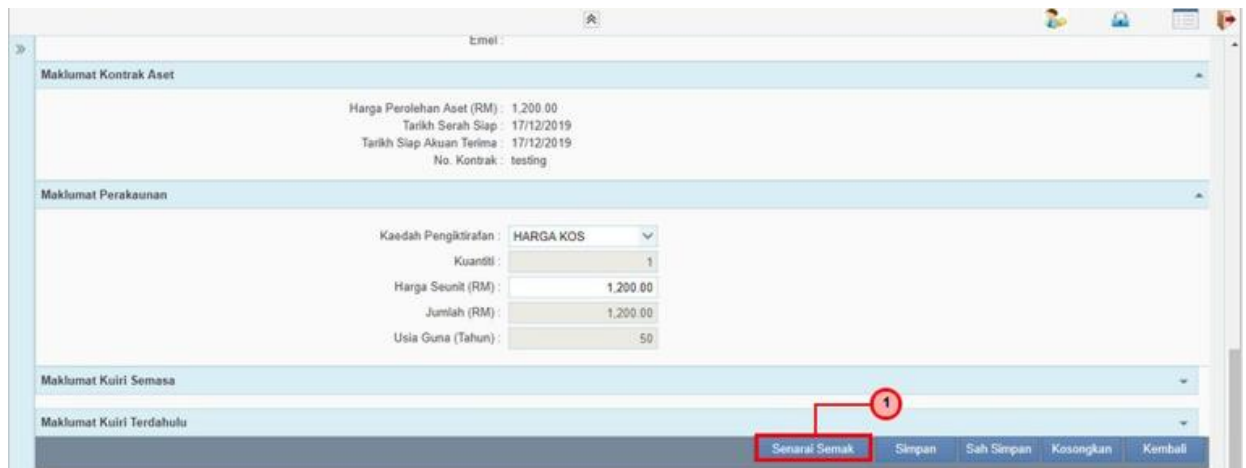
Emel :

Maklumat Kontrak Aset

Harga Perolehan Aset (RM) : 1,200.00
Tarikh Serah Siap : 17/12/2019
Tarikh Siap Akuan Terima : 17/12/2019
No. Kontrak : testing

Maklumat Perakaunan

Kaedah Pengiktirafan : HARGA KOS
Kuantiti : 1
Harga Seunit (RM) : 1,200.00
Jumlah (RM) : 1,200.00
Usia Guna (Tahun) : 50

Maklumat Kuiri Semasa

Maklumat Kuiri Terdahulu

1

Senarai Semak | Simpan | Sah Simpan | Kosongkan | Kembali